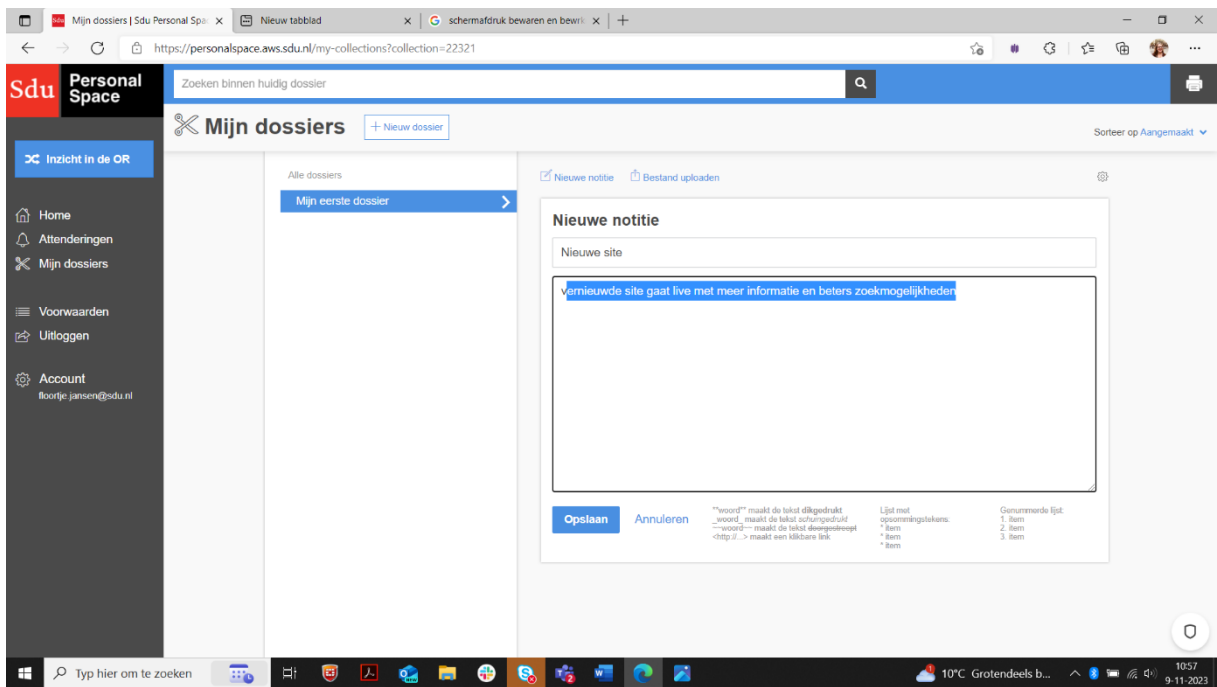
Mijn dossiers | Sdu Personal Spa × Nieuw tabblad × schermafdruk bewaren en bewerk × +

https://personalspace.aws.sdu.nl/my-collections?collection=22321

Sdu Personal Space

Zoeken binnen huidig dossier

Mijn dossiers + Nieuw dossier

Sorteer op Aangemaakt

Inzicht in de OR

Home
Attenderingen
Mijn dossiers

Voorwaarden
Uitloggen

Account
floortje.jansen@sdu.nl

Alle dossiers
Mijn eerste dossier

Nieuwe notitie Bestand uploaden

Nieuwe notitie

Nieuwe site

vernieuwde site gaat live met meer informatie en beters zoekmogelijkheden

Opslaan Annuleren

**woord** maakt de tekst dikgedrukt
_woord_ maakt de tekst schuingedrukt
~~woord~~ maakt de tekst doorgestreept
<http://...> maakt een klikbare link

Lijst met opsommingstekens:
* item
* item
* item

Genummerde lijst:
1. item
2. item
3. item

Typ hier om te zoeken

10°C Grotendeels b...

10:57
9-11-2023